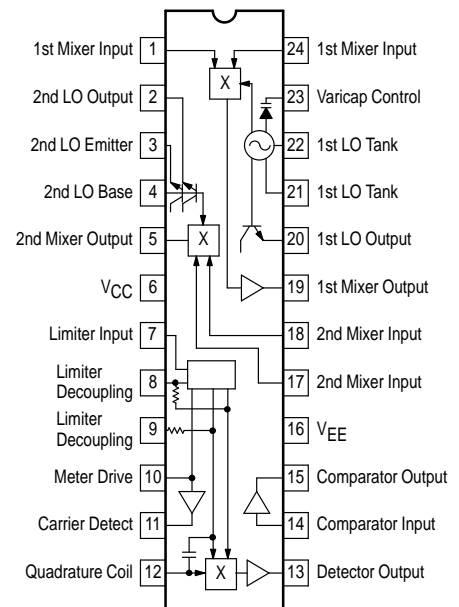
1st Mixer Input 1
2nd LO Output 2
2nd LO Emitter 3
2nd LO Base 4
2nd Mixer Output 5
$V_{CC}$ 6
Limiter Input 7
Limiter Decoupling 8
Limiter Decoupling 9
Meter Drive 10
Carrier Detect 11
Quadrature Coil 12

24 1st Mixer Input
23 Varicap Control
22 1st LO Tank
21 1st LO Tank
20 1st LO Output
19 1st Mixer Output
18 2nd Mixer Input
17 2nd Mixer Input
16 $V_{EE}$
15 Comparator Output
14 Comparator Input
13 Detector Output

X
X
X